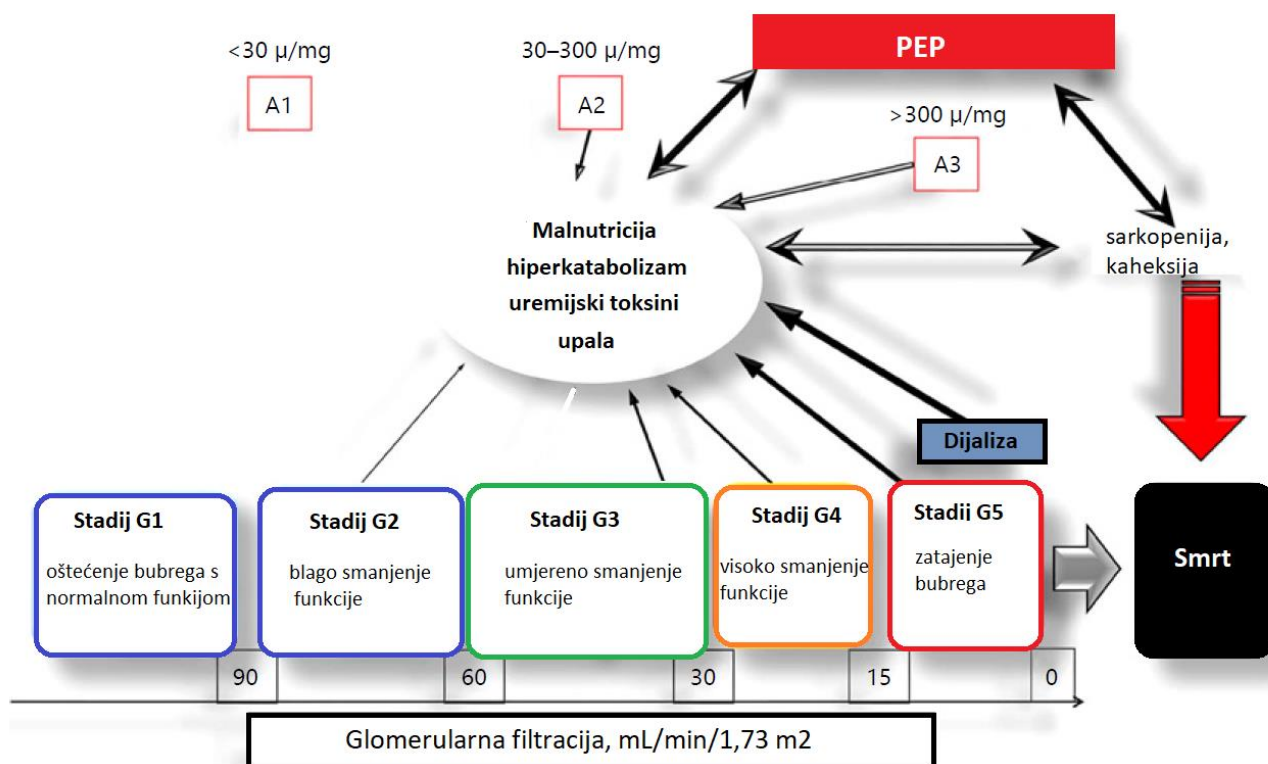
<30 μ/mg

A1

30–300 μ/mg

A2

PEP

>300 μ/mg

A3

Malnutricija
hiperkatabolizam
uremijski toksini
upala

sarkopenija, kaheksija

Dijaliza

Stadij G1
oštećenje bubrega s normalnom funkijom

Stadij G2
blago smanjenje funkcije

Stadij G3
umjereno smanjenje funkcije

Stadij G4
visoko smanjenje funkcije

Stadij G5
zatajenje bubrega

Smrt

90

60

30

15

0

Glomerularna filtracija, mL/min/1,73 m2